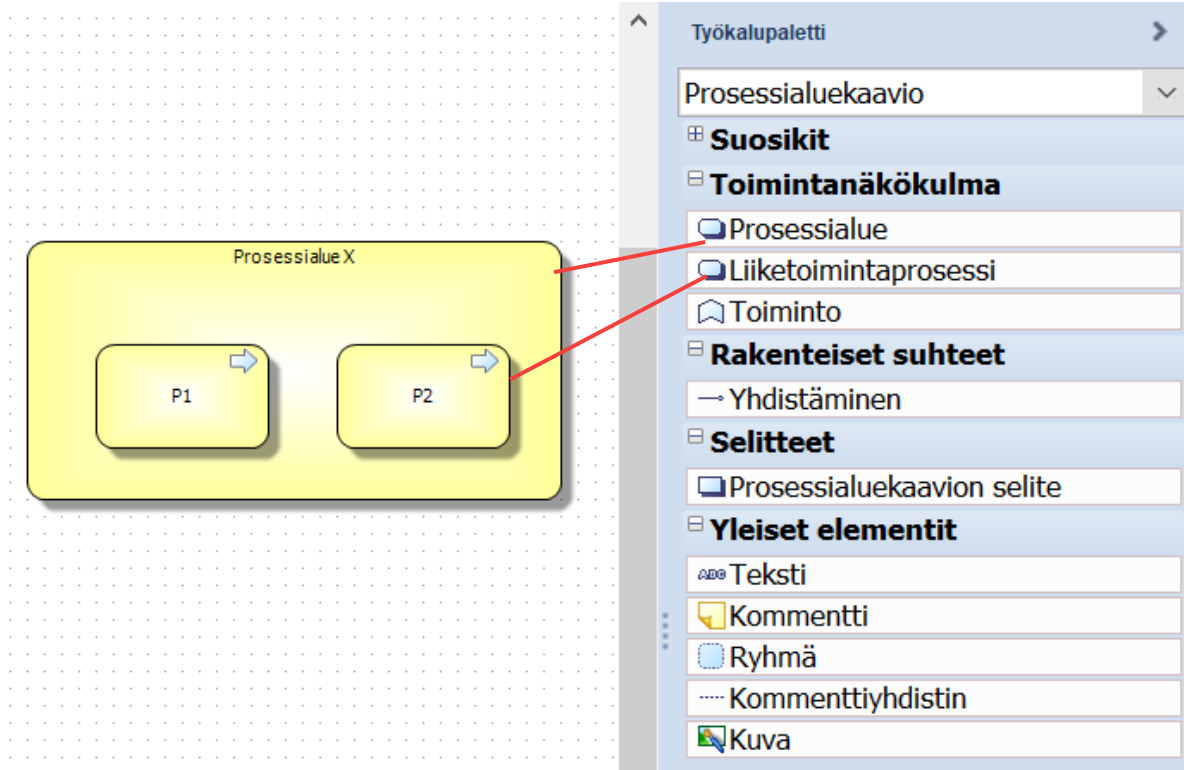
Prosessialue X

P1

P2

Työkalupaletti

Prosessialuekaavio

Suosikit

Toimintanäkökulma

Prosessialue

Liiketoimintaprosessi

Toiminto

Rakenteiset suhteet

Yhdistäminen

Selitteet

Prosessialuekaavion selite

Yleiset elementit

Teksti

Kommentti

Ryhmä

Kommenttiyhdistin

Kuva